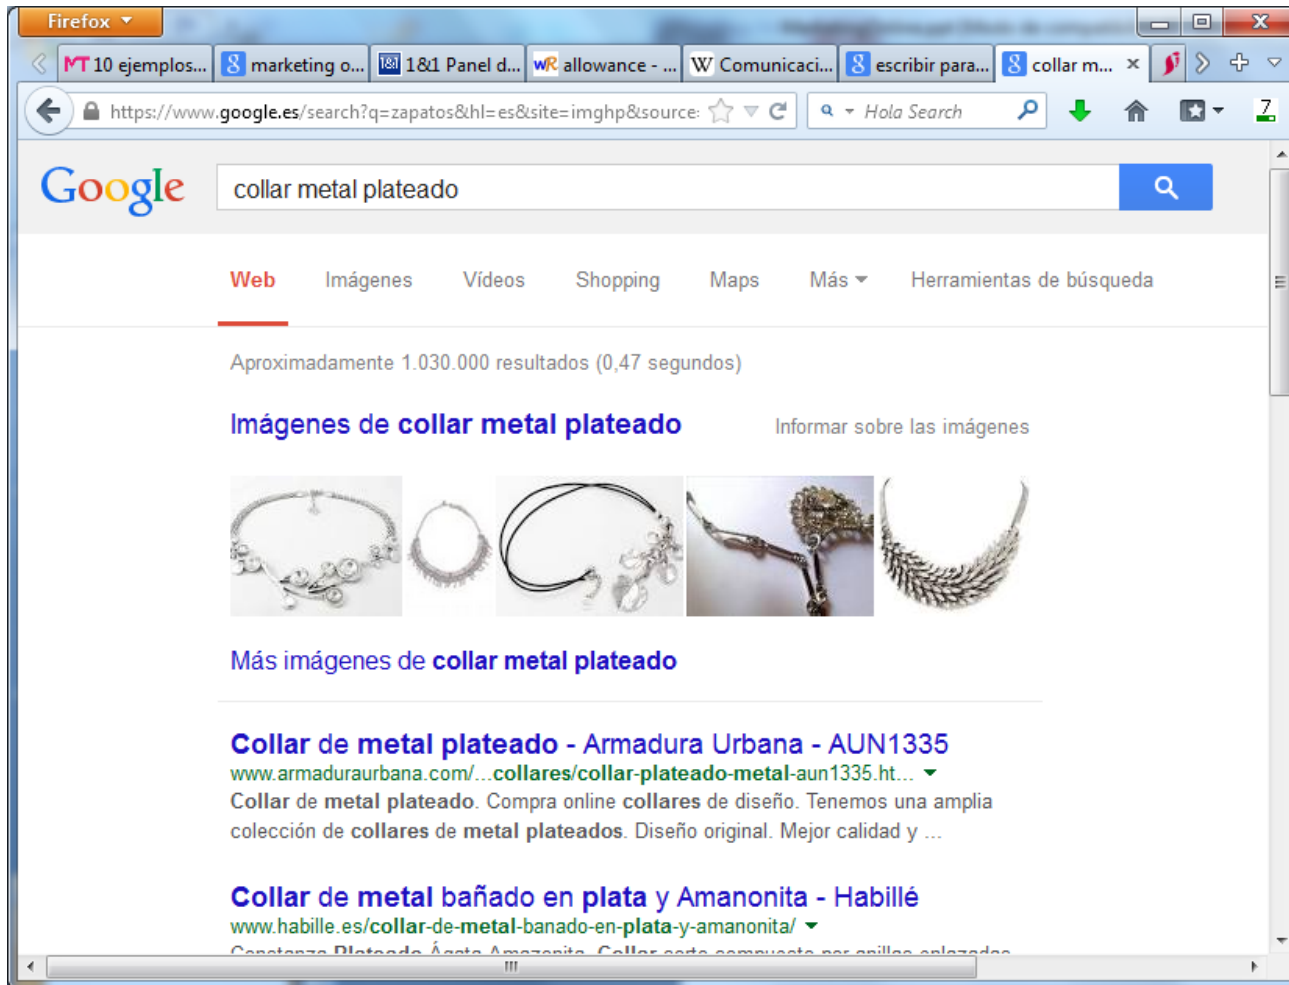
Firefox

10 ejemplos... | marketing o... | 1&1 Panel d... | allowance - ... | Comunicaci... | escribir para... | collar m... ×

https://www.google.es/search?q=zapatos&hl=es&site=imghp&source

Hola Search

Google

collar metal plateado

Web Imágenes Vídeos Shopping Maps Más Herramientas de búsqueda

Aproximadamente 1.030.000 resultados (0,47 segundos)

Imágenes de collar metal plateado

Informar sobre las imágenes

Más imágenes de collar metal plateado

Collar de metal plateado - Armadura Urbana - AUN1335
www.armaduraurbana.com/...collares/collar-plateado-metal-aun1335.ht...
Collar de metal plateado. Compra online collares de diseño. Tenemos una amplia colección de collares de metal plateados. Diseño original. Mejor calidad y ...

Collar de metal bañado en plata y Amanonita - Habillé
www.habille.es/collar-de-metal-banado-en-plata-y-amanonita/
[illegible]